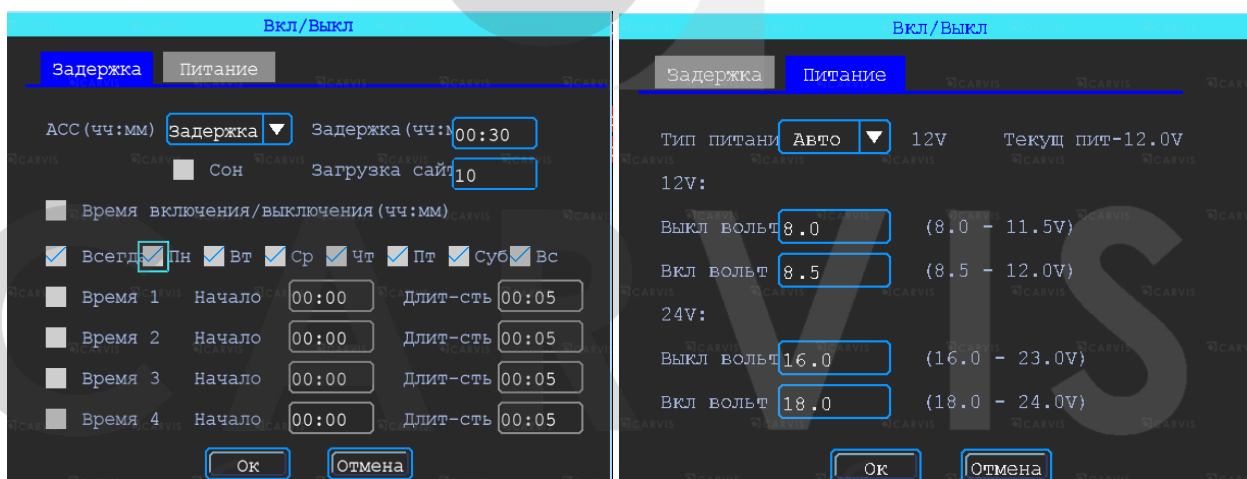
Вкл/Выкл

Задержка Питание

ACC(чч:мм) Задержка Задержка(чч: 00:30

Сон Загрузка сайт 10

Время включения/выключения(чч:мм)

Всегда Пн Вт Ср Чт Пт Суб Вс

Время 1 Начало 00:00 Длит-сть 00:05

Время 2 Начало 00:00 Длит-сть 00:05

Время 3 Начало 00:00 Длит-сть 00:05

Время 4 Начало 00:00 Длит-сть 00:05

Ок Отмена

Вкл/Выкл

Задержка Питание

Тип питани Авто 12V Текущ пит-12.0V

12V:

Выкл вольт 8.0 (8.0 - 11.5V)

Вкл вольт 8.5 (8.5 - 12.0V)

24V:

Выкл вольт 16.0 (16.0 - 23.0V)

Вкл вольт 18.0 (18.0 - 24.0V)

Ок Отмена

CARVIS